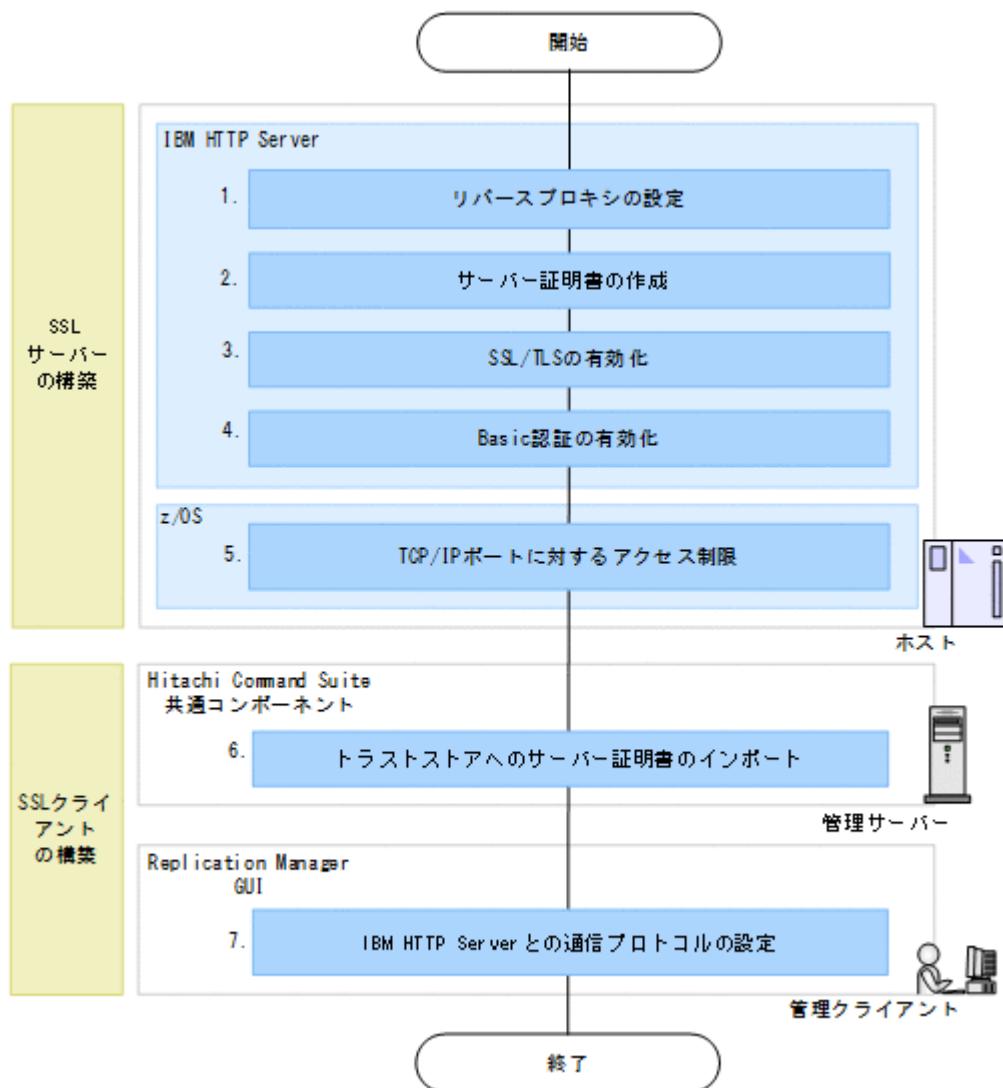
開始

SSL
サーバー
の構築

IBM HTTP Server

1. リバースプロキシの設定

2. サーバー証明書の作成

3. SSL/TLSの有効化

4. Basic認証の有効化

z/OS

5. TCP/IPポートに対するアクセス制限

ホスト

SSLクライアント
の構築

Hitachi Command Suite
共通コンポーネント

6. トラストストアへのサーバー証明書のインポート

管理サーバー

Replication Manager
GUI

7. IBM HTTP Serverとの通信プロトコルの設定

管理クライアント

終了